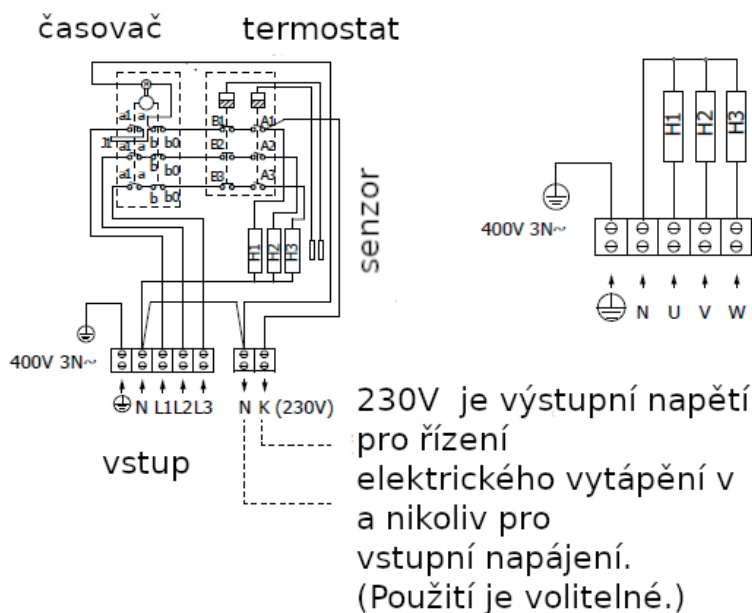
časovač

termostat

a1 a b0 a1 a b b0 a1 a b b0

B1 A1 B2 A2 B3 A3

H1 H2 H3

senzor

400V 3N~

N L1 L2 L3

N K (230V)

vstup

230V je výstupní napětí pro řízení elektrického vytápění v a nikoliv pro vstupní napájení. (Použití je volitelné.)

H1 H2 H3

400V 3N~

N U V W